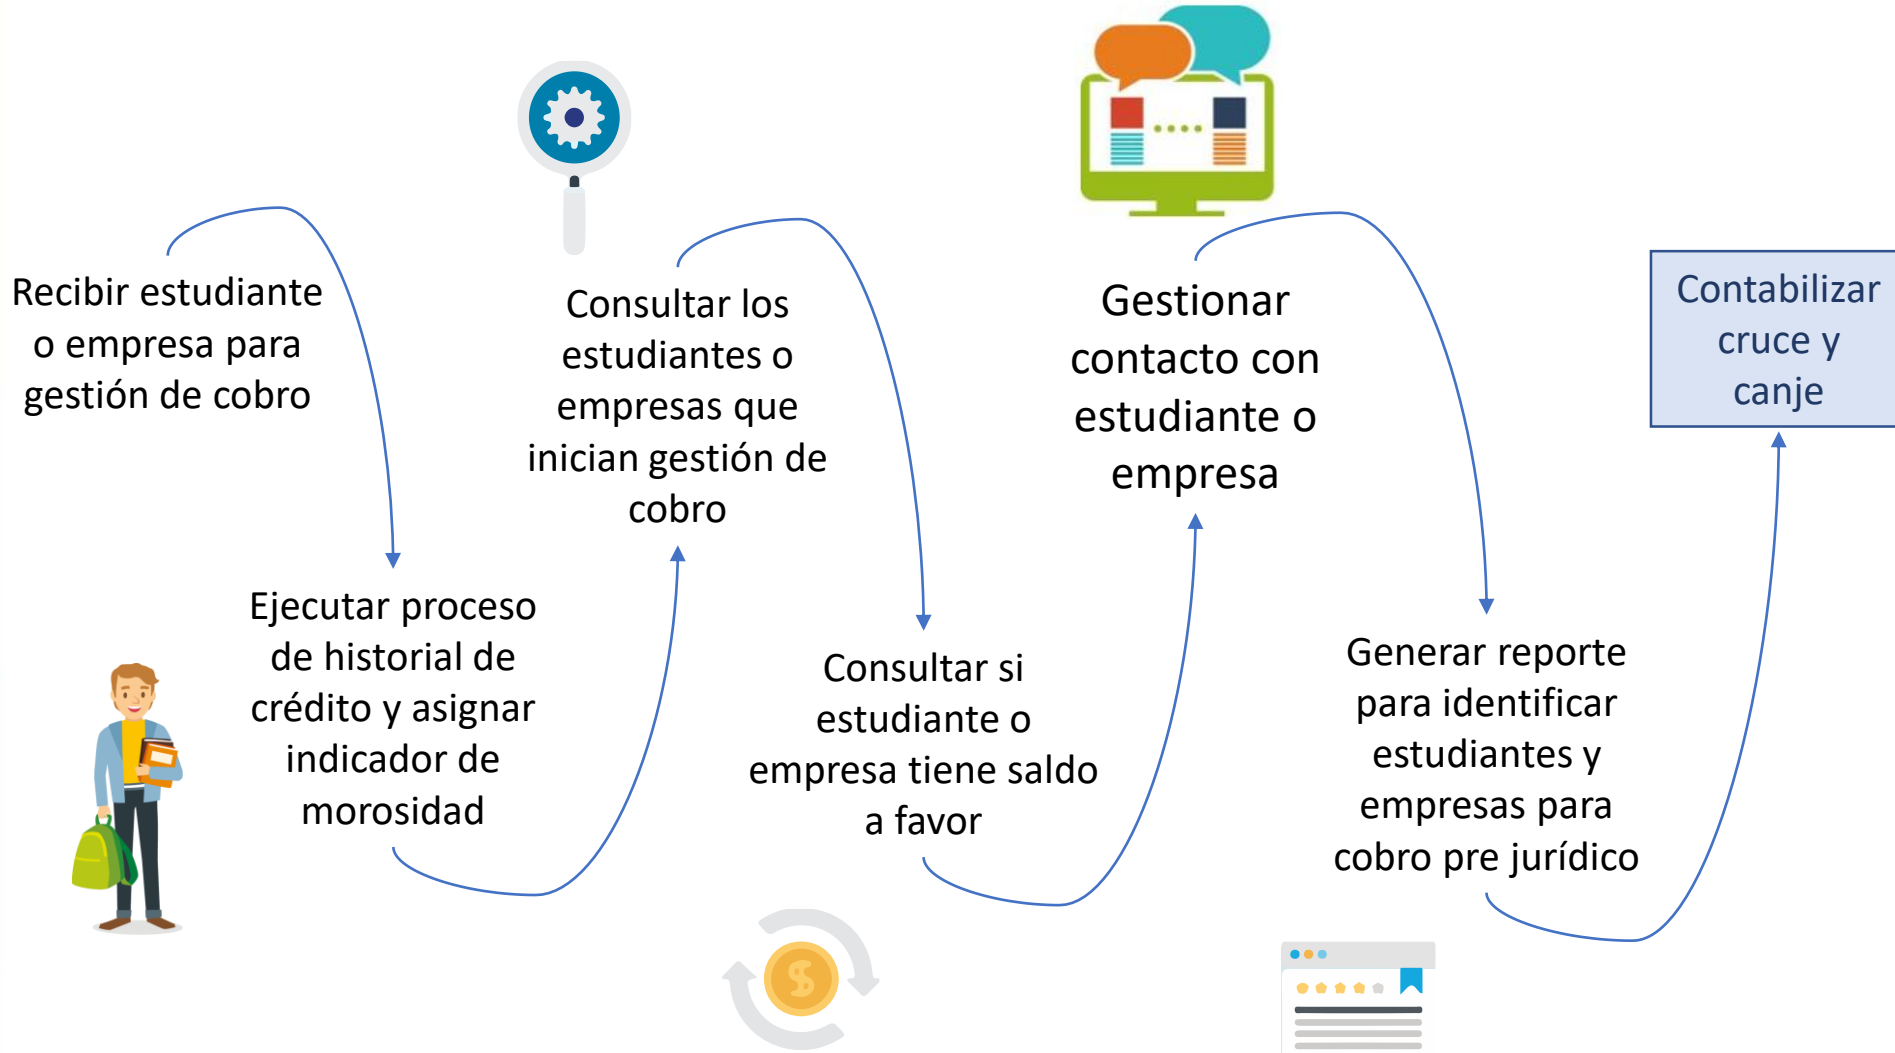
Recibir estudiante o empresa para gestión de cobro

Ejecutar proceso de historial de crédito y asignar indicador de morosidad

Consultar los estudiantes o empresas que inician gestión de cobro

Consultar si estudiante o empresa tiene saldo a favor

Gestionar contacto con estudiante o empresa

Generar reporte para identificar estudiantes y empresas para cobro pre jurídico

Contabilizar cruce y canje